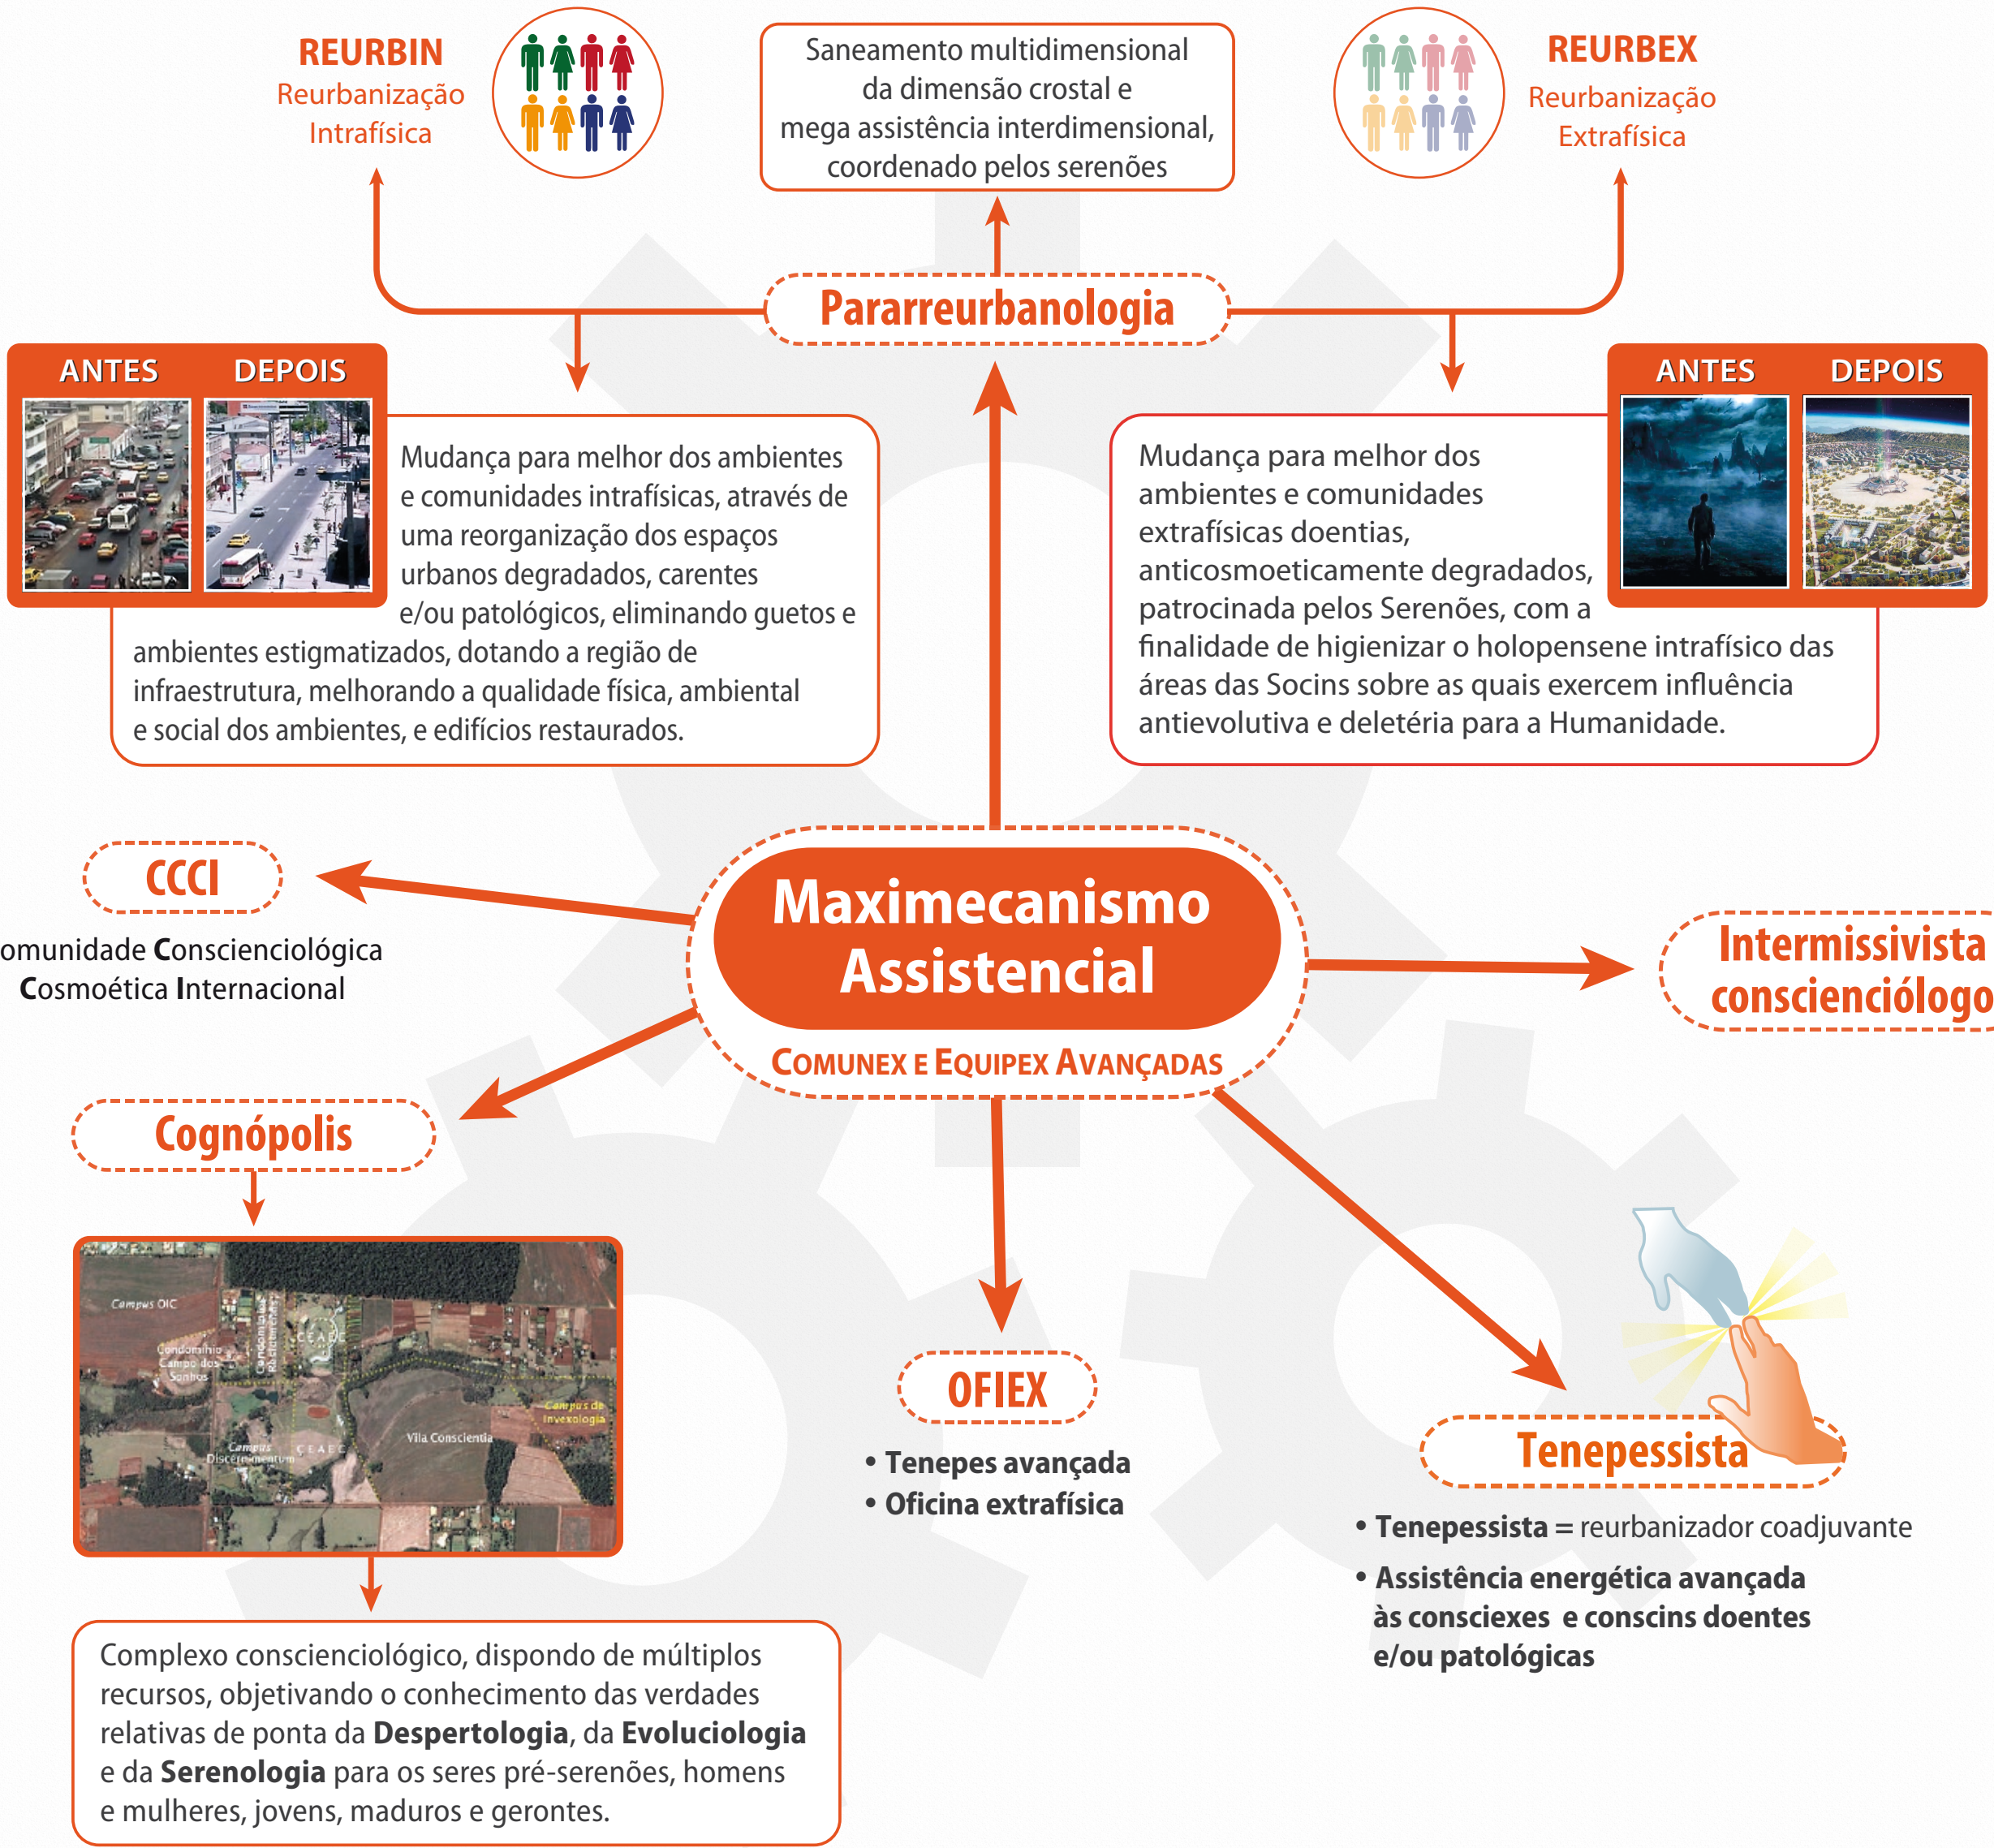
REURBIN
Reurbanização Intrafísica

Saneamento multidimensional da dimensão crostal e mega assistência interdimensional, coordenado pelos serenões

REURBEX
Reurbanização Extrafísica

Pararreurbanologia

ANTES DEPOIS

Mudança para melhor dos ambientes e comunidades intrafísicas, através de uma reorganização dos espaços urbanos degradados, carentes e/ou patológicos, eliminando guetos e ambientes estigmatizados, dotando a região de infraestrutura, melhorando a qualidade física, ambiental e social dos ambientes, e edifícios restaurados.

ANTES DEPOIS

Mudança para melhor dos ambientes e comunidades extrafísicas doentias, anticosmoeticamente degradados, patrocinada pelos Serenões, com a finalidade de higienizar o holopensene intrafísico das áreas das Socins sobre as quais exercem influência antievolutiva e deletéria para a Humanidade.

CCCI
omunidade Conscienciológica Cosmoética Internacional

Maximecanismo Assistencial
COMUNEX E EQUIPEX AVANÇADAS

Intermissivista conscienciólogo

Cognópolis

Campus OIC
Condomínio Campo dos Sonhos
Condomínio Recanto
CEAEC
Campus de Invexologia
Vila Conscientia
Campus Discernimentum
CEAEC

OFIEX
• Tenepes avançada
• Oficina extrafísica

Tenepessista
• Tenepessista = reurbanizador coadjuvante
• Assistência energética avançada às consciexes e conscins doentes e/ou patológicas

Complexo conscienciológico, dispondo de múltiplos recursos, objetivando o conhecimento das verdades relativas de ponta da Despertologia, da Evoluciologia e da Serenologia para os seres pré-serenões, homens e mulheres, jovens, maduros e gerontes.